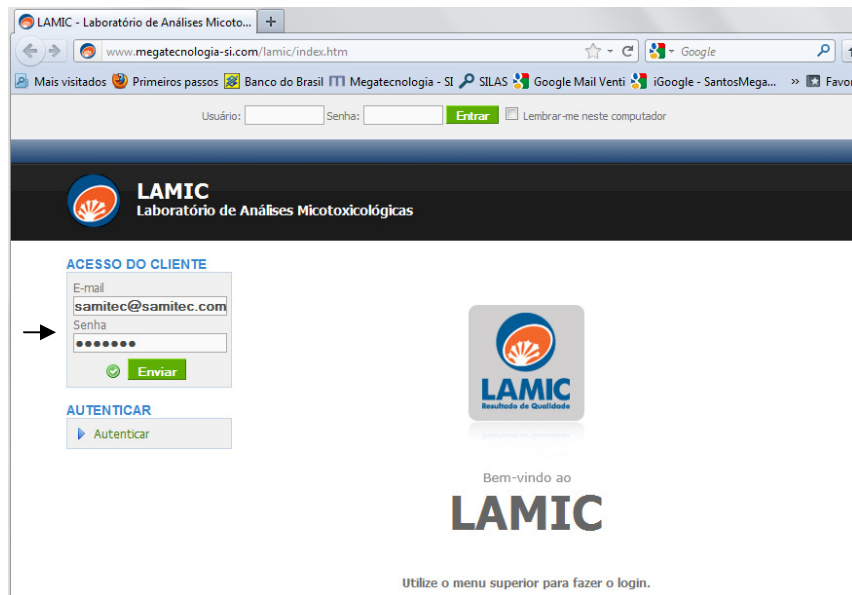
LAMIC - Laboratório de Análises Micoto...
+
www.megatecnologia-si.com/lamic/index.htm
Google
Mais visitados
Primeiros passos
Banco do Brasil
Megatecnologia - SI
SILAS
Google Mail Venti
iGoogle - SantosMega...
»
Favou

Usuário:
Senha:
Entrar
Lembrar-me neste computador

LAMIC
Laboratório de Análises Micotoxicológicas

ACESSO DO CLIENTE
E-mail
samitec@samitec.com
Senha
•••••••
Enviar

AUTENTICAR
Autenticar

LAMIC
Resultado de Qualidade

Bem-vindo ao
LAMIC

Utilize o menu superior para fazer o login.